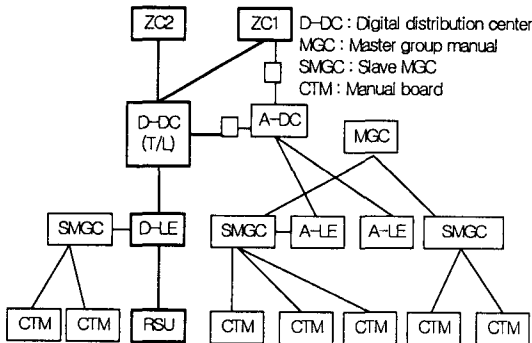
ZC2

ZC1

D-DC : Digital distribution center
MGC : Master group manual
SMGC : Slave MGC
CTM : Manual board

D-DC
(T/L)

A-DC

MGC

SMGC

D-LE

SMGC

A-LE

A-LE

SMGC

CTM

CTM

RSU

CTM

CTM

CTM

CTM

CTM